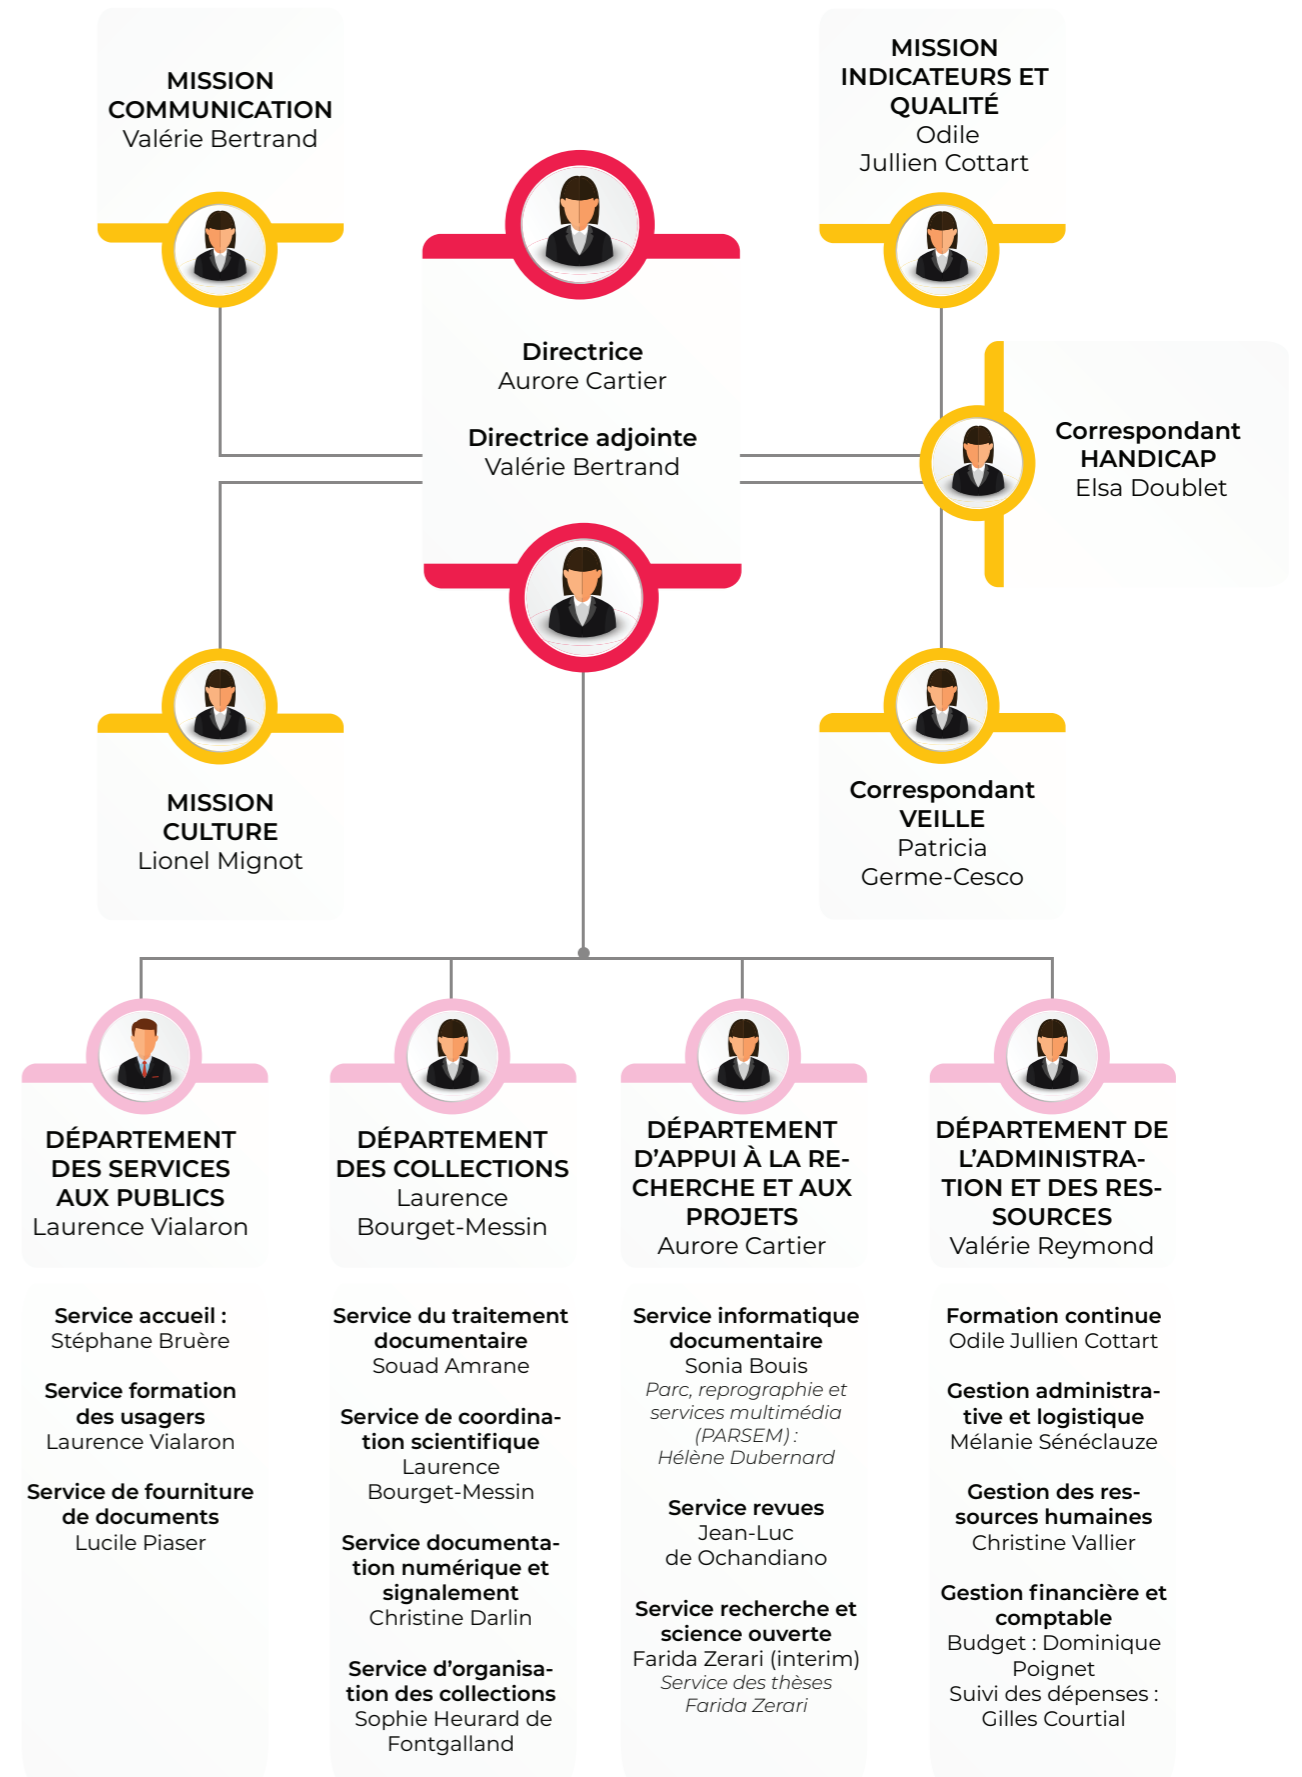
MISSION COMMUNICATION
Valérie Bertrand

MISSION INDICATEURS ET QUALITÉ
Odile Jullien Cottart

Directrice
Aurore Cartier

Directrice adjointe
Valérie Bertrand

Correspondant HANDICAP
Elsa Doublet

MISSION CULTURE
Lionel Mignot

Correspondant VEILLE
Patricia Germe-Cesco

DÉPARTEMENT DES SERVICES AUX PUBLICS
Laurence Vialaron

DÉPARTEMENT DES COLLECTIONS
Laurence Bourget-Messin

DÉPARTEMENT D'APPUI À LA RECHERCHE ET AUX PROJETS
Aurore Cartier

DÉPARTEMENT DE L'ADMINISTRATION ET DES RESSOURCES
Valérie Reymond

Service accueil :
Stéphane Bruère

Service formation des usagers
Laurence Vialaron

Service de fourniture de documents
Lucile Piaser

Service du traitement documentaire
Souad Amrane

Service de coordination scientifique
Laurence Bourget-Messin

Service documentation numérique et signalement
Christine Darlin

Service d'organisation des collections
Sophie Heurard de Fontgalland

Service informatique documentaire
Sonia Bouis
Parc, reprographie et services multimédia (PARSEM) :
Hélène Dubernard

Service revues
Jean-Luc de Ochandiano

Service recherche et science ouverte
Farida Zerari (interim)
Service des thèses
Farida Zerari

Formation continue
Odile Jullien Cottart

Gestion administrative et logistique
Mélanie Sénéclauze

Gestion des ressources humaines
Christine Vallier

Gestion financière et comptable
Budget : Dominique Poignet
Suivi des dépenses :
Gilles Courtial